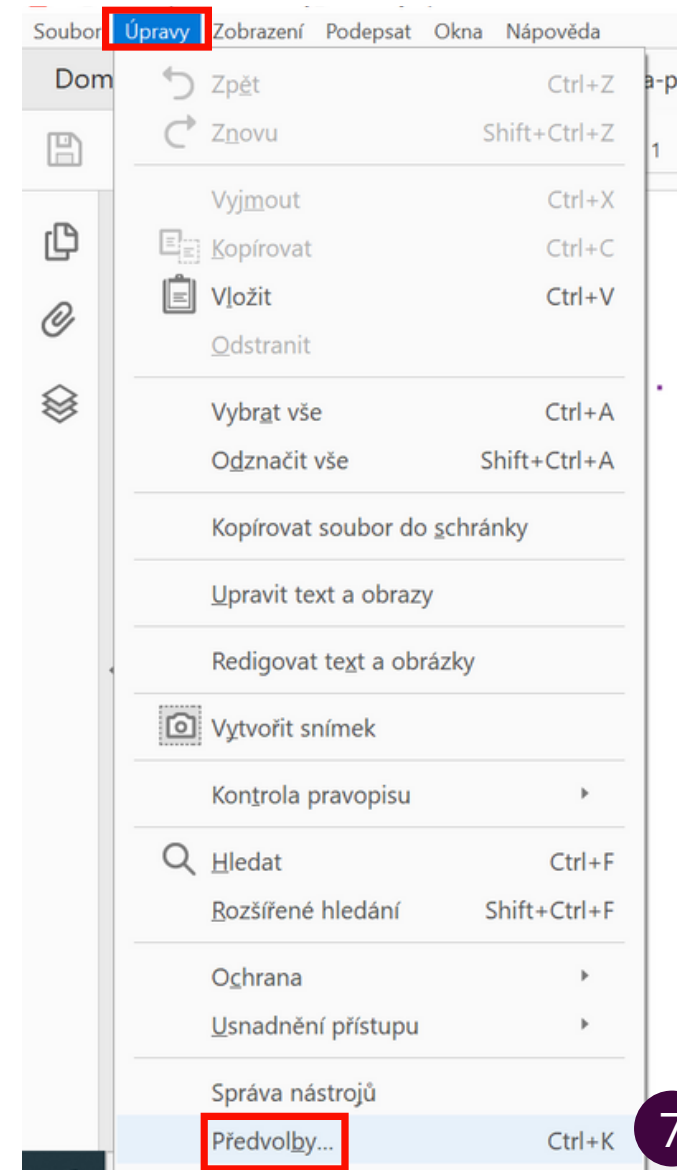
Soubor Úpravy Zobrazení Podepsat Okna Nápověda

Dom

a-p

1

Zpět Ctrl+Z
Znovu Shift+Ctrl+Z

Vyjmout Ctrl+X
Kopírovat Ctrl+C
Vložit Ctrl+V
Odstranit

Vybrat vše Ctrl+A
Odznačit vše Shift+Ctrl+A

Kopírovat soubor do schránky

Upravit text a obrazy

Redigovat text a obrázky

Vytvořit snímek

Kontrola pravopisu

Hledat Ctrl+F
Rozšířené hledání Shift+Ctrl+F

Ochrana
Usnadnění přístupu

Správa nástrojů
Předvolby... Ctrl+K

7